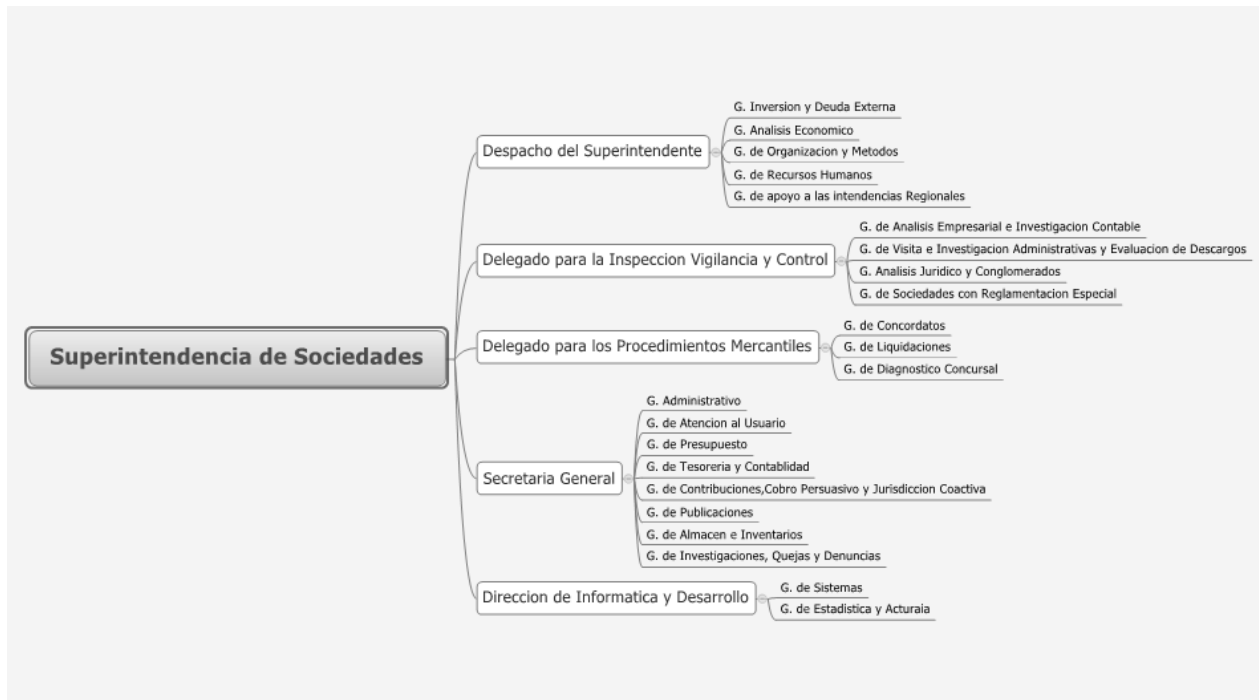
Superintendencia de Sociedades

Despacho del Superintendente
G. Inversion y Deuda Externa
G. Analisis Economico
G. de Organizacion y Metodos
G. de Recursos Humanos
G. de apoyo a las intendencias Regionales

Delegado para la Inspeccion Vigilancia y Control
G. de Analisis Empresarial e Investigacion Contable
G. de Visita e Investigacion Administrativas y Evaluacion de Descargos
G. Analisis Juridico y Conglomerados
G. de Sociedades con Reglamentacion Especial

Delegado para los Procedimientos Mercantiles
G. de Concordatos
G. de Liquidaciones
G. de Diagnostico Concursal

Secretaria General
G. Administrativo
G. de Atencion al Usuario
G. de Presupuesto
G. de Tesoreria y Contablidad
G. de Contribuciones,Cobro Persuasivo y Jurisdiccion Coactiva
G. de Publicaciones
G. de Almacen e Inventarios
G. de Investigaciones, Quejas y Denuncias

Direccion de Informatica y Desarrollo
G. de Sistemas
G. de Estadistica y Acturaia